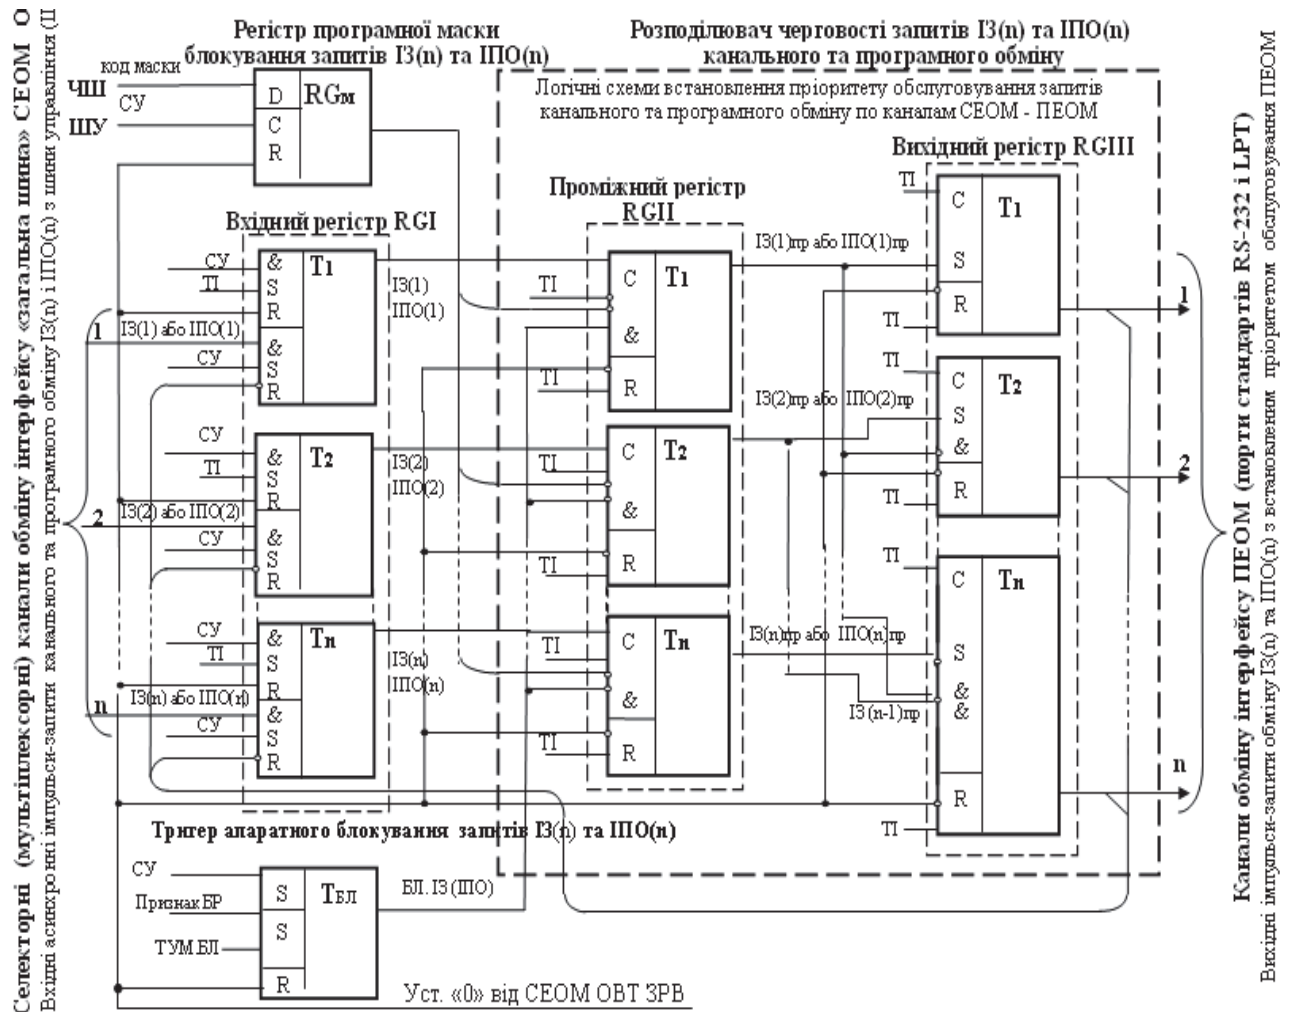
Селекторні (мультиплексорні) канали обміну інтерфейсу «загальна шина» СЕОМ О
Вхідні асинхронні імпульси-запити канального та програмного обміну ІЗ(n) і ІПО(n) з шини управління (ШУ)

Регістр програмної маски блокування запитів ІЗ(n) та ІПО(n)

Розподілювач черговості запитів ІЗ(n) та ІПО(n) канального та програмного обміну

Логічні схеми встановлення пріоритету обслуговування запитів канального та програмного обміну по каналам СЕОМ - ПЕОМ

код маски
ЧШ
СУ
ШУ
D
C
R
RGм

Вхідний регістр RGI
Проміжний регістр RGII
Вихідний регістр RGIII

СУ
ТІ
&
S
R
T1
ІЗ(1) або ІПО(1)
1
СУ
&
S
R
ІЗ(1)
ІПО(1)

СУ
ТІ
&
S
R
T2
ІЗ(2) або ІПО(2)
2
СУ
&
S
R
ІЗ(2)
ІПО(2)

СУ
ТІ
&
S
R
Tn
ІЗ(n) або ІПО(n)
n
СУ
&
S
R
ІЗ(n)
ІПО(n)

ТІ
C
&
R
T1
ТІ

ТІ
C
&
R
T2
ТІ

ТІ
C
&
R
Tn
ТІ

ІЗ(1)пр або ІПО(1)пр
ІЗ(2)пр або ІПО(2)пр
ІЗ(n)пр або ІПО(n)пр
ІЗ(n-1)пр

ТІ
C
S
R
T1
ТІ

ТІ
C
S
&
R
T2
ТІ

ТІ
C
S
&
&
R
Tn
ТІ

1
2
n

Тригер апаратного блокування запитів ІЗ(n) та ІПО(n)

СУ
Признак БР
ТУМ БЛ
S
S
R
TБЛ
БЛ. ІЗ (ІПО)

Уст. «0» від СЕОМ ОВТ ЗРВ

Канали обміну інтерфейсу ПЕОМ (порти стандартів RS-232 і LPT)
Вихідні імпульси-запити обміну ІЗ(n) та ІПО(n) з встановленим пріоритетом обслуговування ПЕОМ